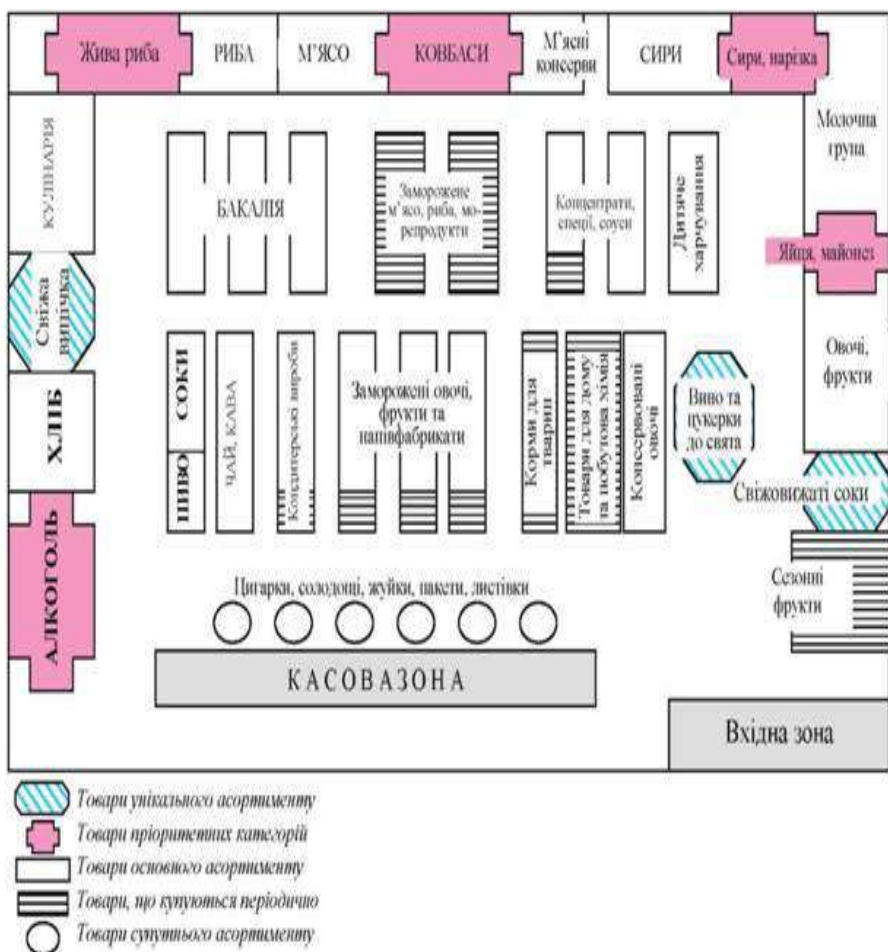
Жива риба
РИБА
М'ЯСО
КОВБАСИ
М'ясні консерви
СИРИ
Сири, нарізка

КУЛІНАРІЯ
БАКАЛІЯ
Заморожене м'ясо, риба, морепродукти
Концентрати, спеції, соуси
Дитяче харчування
Молочна група
Яйця, майонез

Свіжа випічка
ХЛІБ
ПИВО
СОКИ
ЧАЙ, КАВА
Кондитерські вироби
Заморожені овочі, фрукти та напівфабрикати
Корми для тварин
Товари для дому та побутова хімія
Консервовані овочі
Вино та цукерки до свята
Овочі, фрукти
Свіжовижаті соки

АЛКОГОЛЬ
Цигарки, солодощі, жуйки, пакети, листівки
КАСОВА ЗОНА
Сезонні фрукти
Вхідна зона

Товари унікального асортименту
Товари пріоритетних категорій
Товари основного асортименту
Товари, що купуються періодично
Товари супутнього асортименту